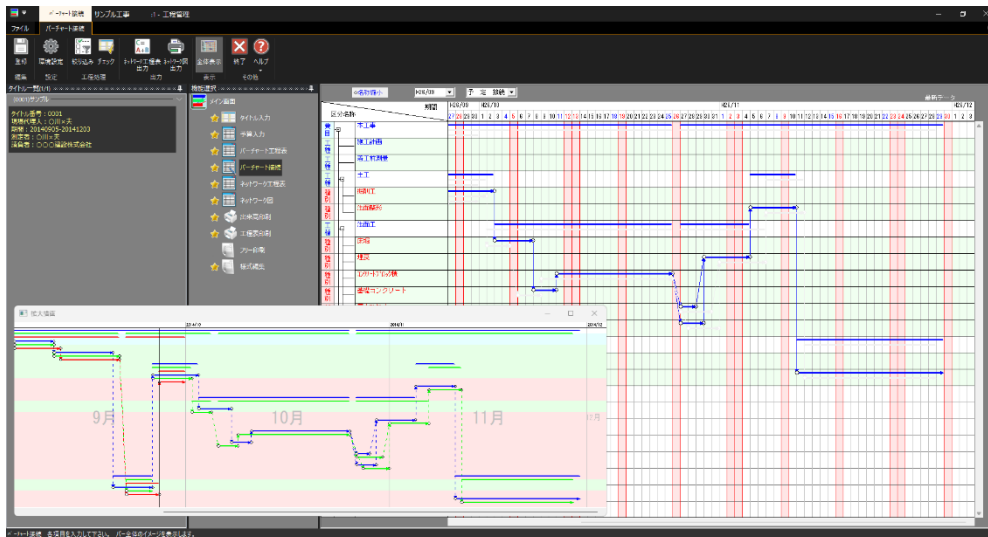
バーチャート線描　サンプル工事　のー工程管理

ファイル　バーチャート線描

登録　環境設定　和分込み　チェック　ネットワーク工程表出力　ネットワーク図出力　全体表示　終了　ヘルプ

編集　設定　工程処理　出力　表示　その他

タイトル一覧(1/1)

0001/サンプル

タイトル番号：0001
現場代理人：〇川×夫
期間：20140905-20141203
測定者：〇川×夫
請負者：〇〇〇建設株式会社

機能選択

メイン画面

タイトル入力

手順入力

バーチャート工程表

バーチャート線描

ネットワーク工程表

ネットワーク図

出来高印刷

工程表印刷

フリー印刷

様式編集

名称縮小　H26/08　予定　線描

期間　H26/08　H26/10　H26/11　H26/12

区分名称

準備工

施工計画

着工前測量

土工

掘削工

法面整形

法面工

型枠

鉄筋

1／4ハーフセッル製

基礎コンクリート

拡大画面

9月　10月　11月　12月

バーチャート線描　各項目を入力して下さい。バー全体のイメージを表示します。